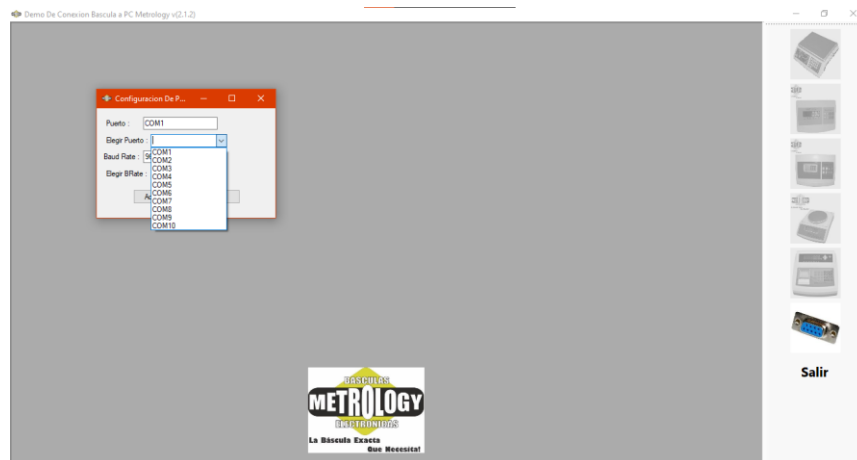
Demo De Conexion Bascula a PC Metrology v(2.1.2)

Configuracion De P...

Puerto : COM1

Elegir Puerto :

Baud Rate : 96

Elegir BRate :

COM1
COM2
COM3
COM4
COM5
COM6
COM7
COM8
COM9
COM10

A

BASCULAS
METROLOGY
ELECTRONICAS
La Báscula Exacta
Que Necesita!

Salir